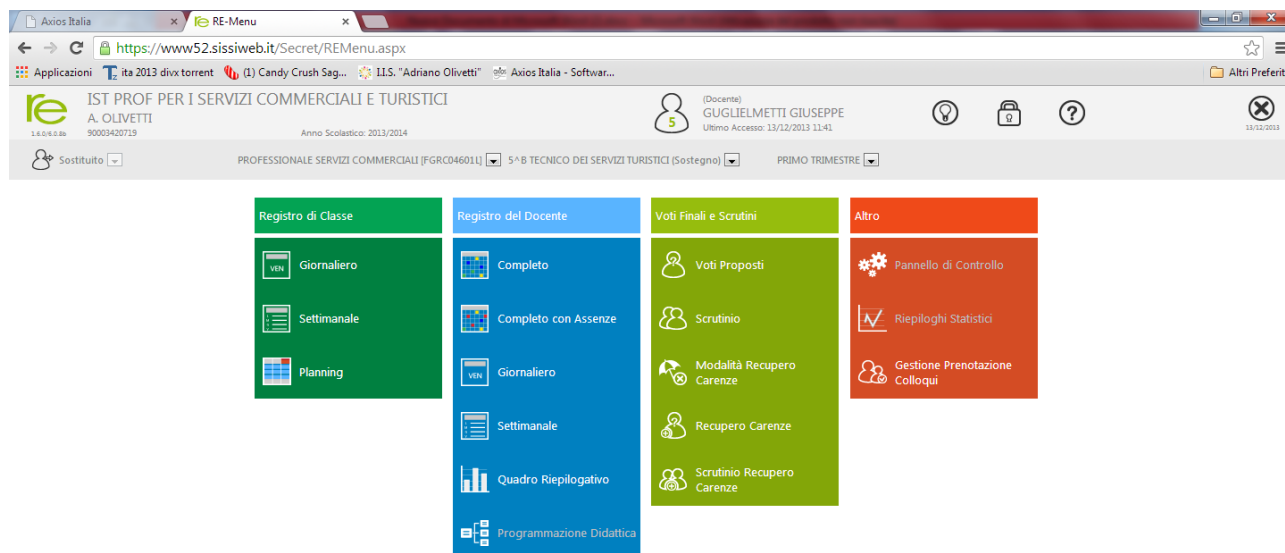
Axios Italia ×
RE-Menu ×

https://www52.sissiweb.it/Secret/REMenu.aspx

Applicazioni | ita 2013 divx torrent | (1) Candy Crush Sag... | I.I.S. "Adriano Olivetti" | Axios Italia - Softwar... | Altri Preferiti

re
1.6.0/6.0.8b
IST PROF PER I SERVIZI COMMERCIALI E TURISTICI
A. OLIVETTI
90003420719
Anno Scolastico: 2013/2014

5
(Docente)
GUGLIELMETTI GIUSEPPE
Ultimo Accesso: 13/12/2013 11:41

13/12/2013

Sostituito
PROFESSIONALE SERVIZI COMMERCIALI [FGRC04601L]
5^B TECNICO DEI SERVIZI TURISTICI (Sostegno)
PRIMO TRIMESTRE

Registro di Classe
VEN Giornaliero
Settimanale
Planning

Registro del Docente
Completo
Completo con Assenze
VEN Giornaliero
Settimanale
Quadro Riepilogativo
Programmazione Didattica

Voti Finali e Scrutini
Voti Proposti
Scrutinio
Modalità Recupero Carenze
Recupero Carenze
Scrutinio Recupero Carenze

Altro
Pannello di Controllo
Riepiloghi Statistici
Gestione Prenotazione Colloqui